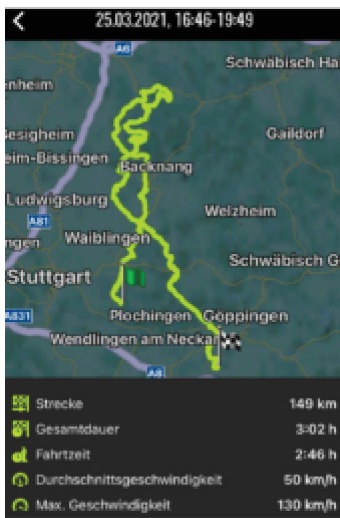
25.03.2021, 16:46-19:49

A6
Schwäbisch Ha
nheim
Besigheim
Gaildorf
eim-Bissingen
Backnang
Ludwigsburg
A81
Welzheim
ngen
Waiblingen
Schwäbisch G
Stuttgart
A831
Plochingen
Göppingen
Wendlingen am Neckar
A8

| | |
|---|---|
| Strecke | 149 km |
| Gesamtdauer | 3:02 h |
| Fahrtzeit | 2:46 h |
| Durchschnittsgeschwindigkeit | 50 km/h |
| Max. Geschwindigkeit | 130 km/h |